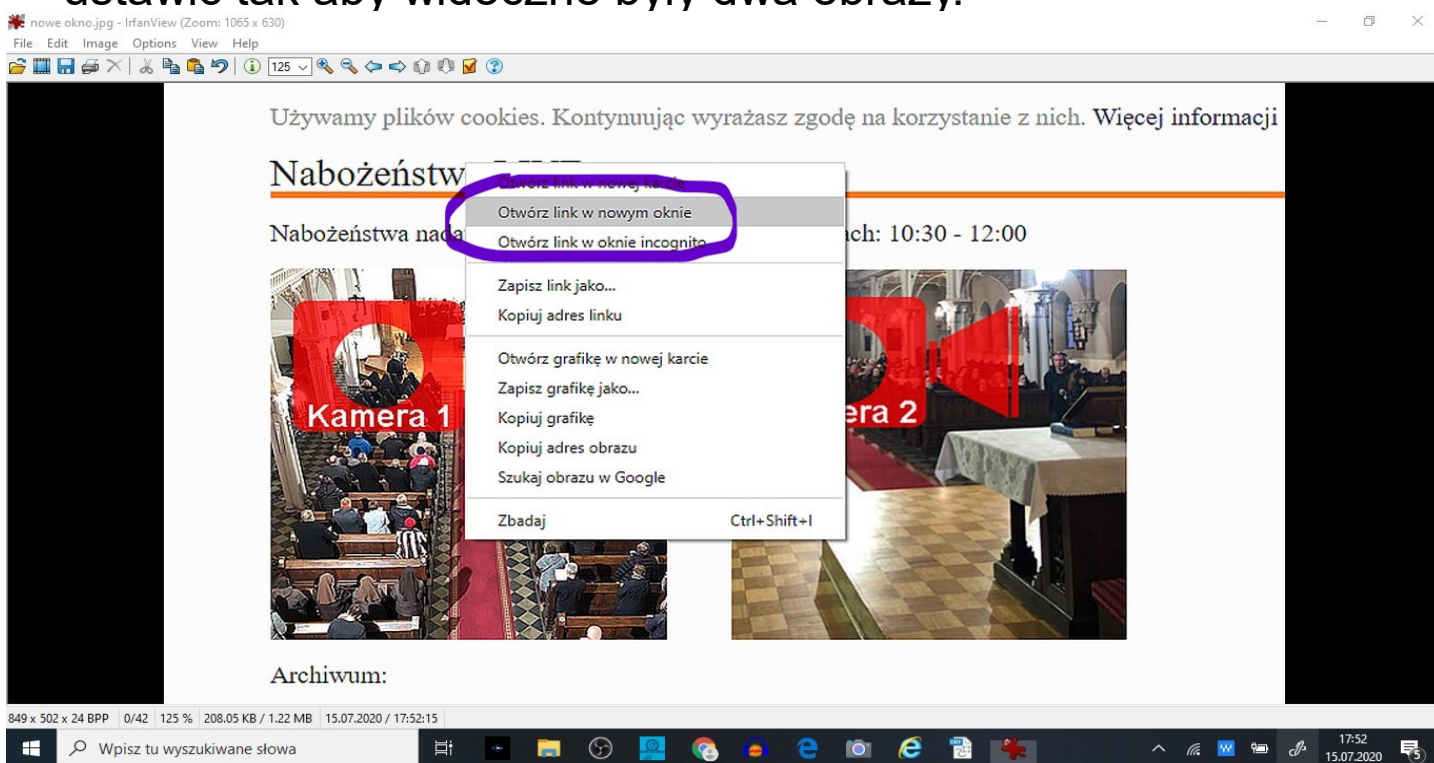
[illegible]

nowe okno.jpg - IrfanView (Zoom: 1065 x 630)

File Edit Image Options View Help

125

Używamy plików cookies. Kontynuując wyrażasz zgodę na korzystanie z nich. Więcej informacji

Nabożeństw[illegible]

Nabożeństwa nada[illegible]ch: 10:30 - 12:00

Otwórz link w nowej karcie
Otwórz link w nowym oknie
Otwórz link w oknie incognito
Zapisz link jako...
Kopiuj adres linku
Otwórz grafikę w nowej karcie
Zapisz grafikę jako...
Kopiuj grafikę
Kopiuj adres obrazu
Szukaj obrazu w Google
Zbadaj Ctrl+Shift+I

Kamera 1

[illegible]era 2

Archiwum:

849 x 502 x 24 BPP 0/42 125 % 208.05 KB / 1.22 MB 15.07.2020 / 17:52:15

Wpisz tu wyszukiwane słowa

17:52
15.07.2020

5